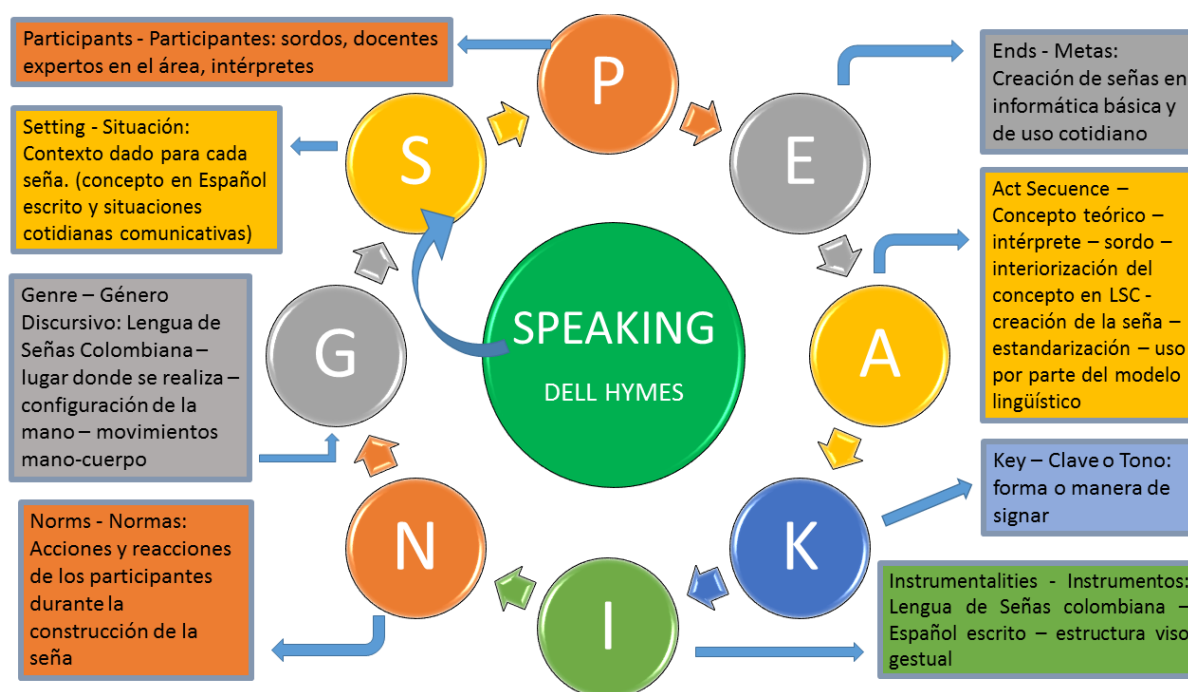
Participants - Participantes: sordos, docentes expertos en el área, intérpretes

P

Ends - Metas: Creación de señas en informática básica y de uso cotidiano

Setting - Situación: Contexto dado para cada seña. (concepto en Español escrito y situaciones cotidianas comunicativas)

S

E

Act Secuence – Concepto teórico – intérprete – sordo – interiorización del concepto en LSC - creación de la seña – estandarización – uso por parte del modelo lingüístico

SPEAKING

DELL HYMES

Genre – Género Discursivo: Lengua de Señas Colombiana – lugar donde se realiza – configuración de la mano – movimientos mano-cuerpo

G

A

Key – Clave o Tono: forma o manera de signar

K

N

Norms - Normas: Acciones y reacciones de los participantes durante la construcción de la seña

I

Instrumentalities - Instrumentos: Lengua de Señas colombiana – Español escrito – estructura viso gestual